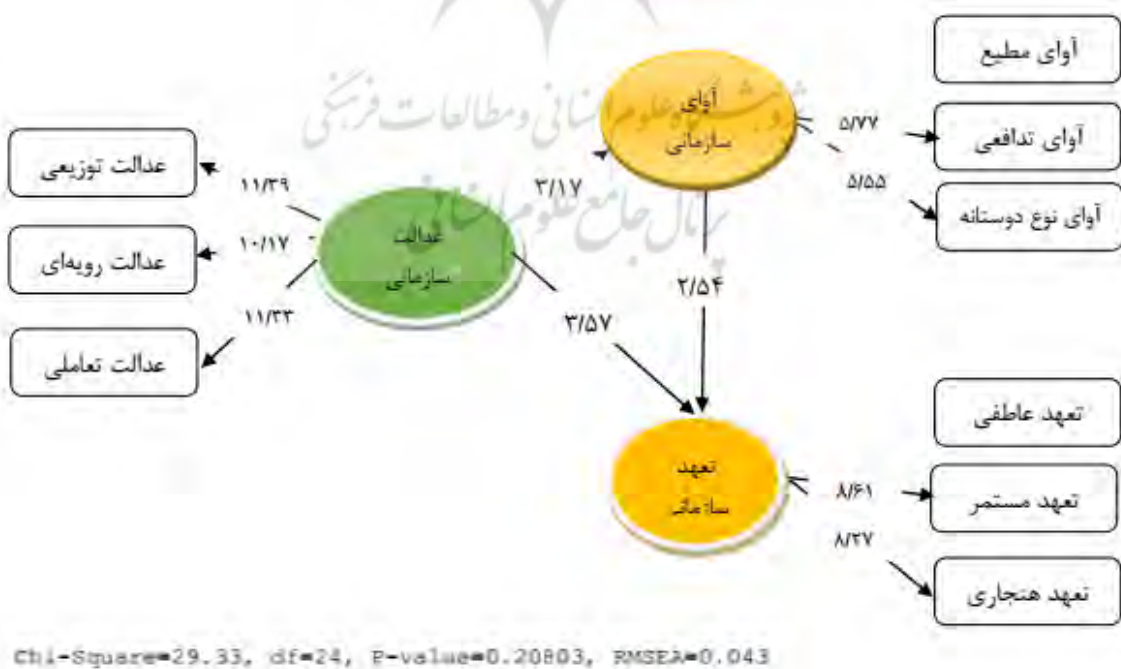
آوای مطیع

آوای سازمانی

۵/۷۷

آوای تدافعی

۵/۵۵

آوای نوع دوستانه

۳/۱۷

عدالت توزیعی

۱۱/۳۹

عدالت رویه‌ای

۱۰/۱۷

عدالت سازمانی

۱۱/۳۳

عدالت تعاملی

۲/۵۴

۳/۵۷

تعهد عاطفی

تعهد سازمانی

۸/۶۱

تعهد مستمر

۸/۲۷

تعهد هنجاری

پژوهشگاه علوم انسانی و مطالعات فرهنگی
پرتال جامع علوم انسانی

Chi-Square=29.33, df=24, P-value=0.20803, RMSEA=0.043